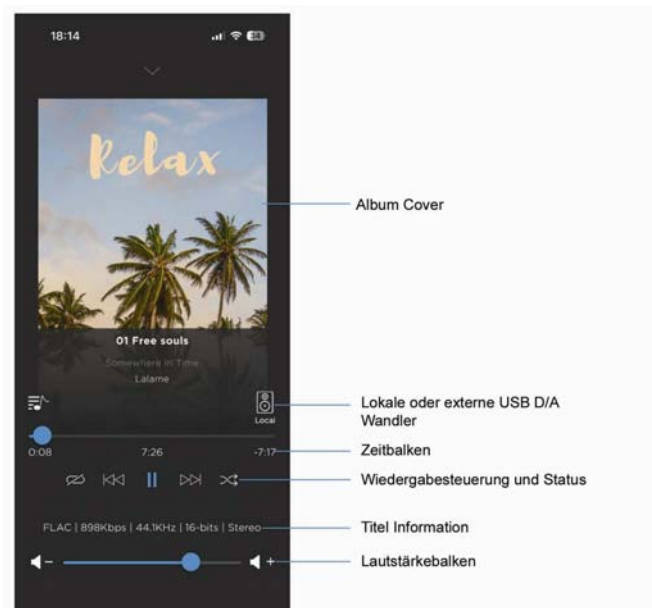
18:14

Relax

01 Free souls

Somewhere in Time

Lalame

Local

0:08

7:26

-7:17

FLAC | 898Kbps | 44.1KHz | 16-bits | Stereo

Album Cover

Lokale oder externe USB D/A Wandler

Zeitbalken

Wiedergabesteuerung und Status

Titel Information

Lautstärkebalken